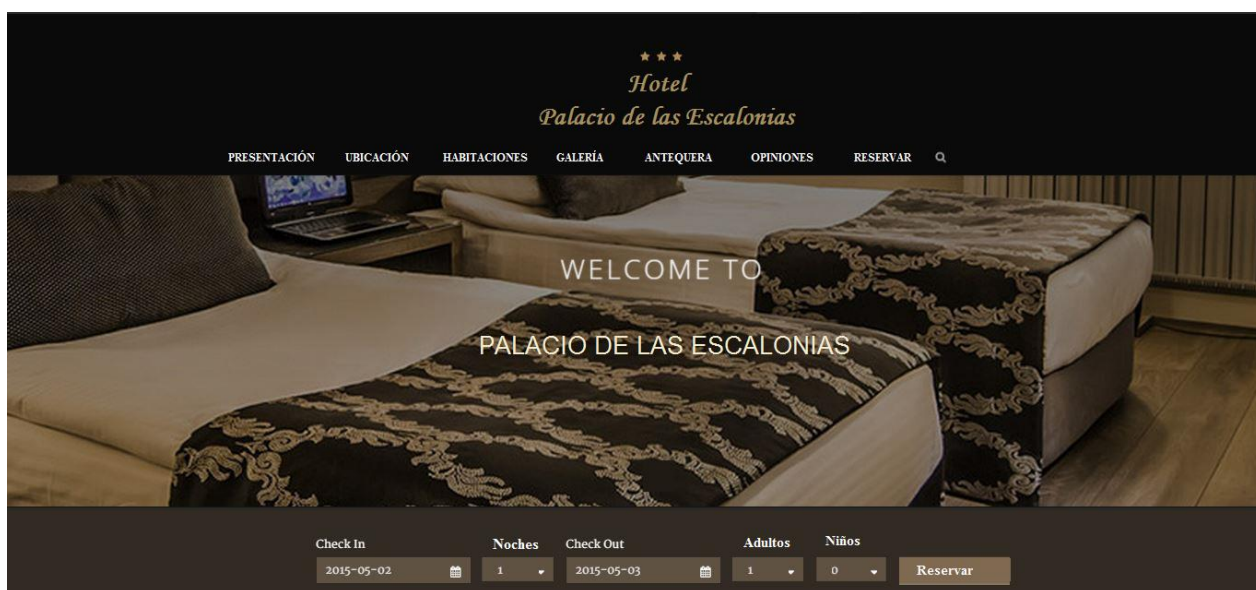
★★★
Hotel
Palacio de las Escalonias

PRESENTACIÓN UBICACIÓN HABITACIONES GALERÍA ANTEQUERA OPINIONES RESERVAR

WELCOME TO

PALACIO DE LAS ESCALONIAS

Check In
2015-05-02

Noches
1

Check Out
2015-05-03

Adultos
1

Niños
0

Reservar